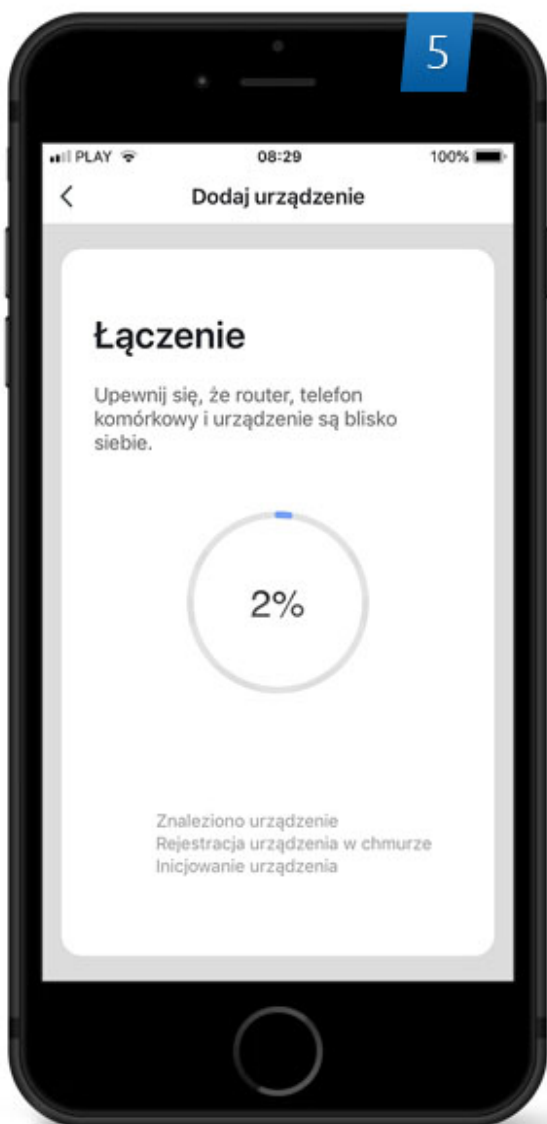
5

PLAY 08:29 100%

<

Dodaj urządzenie

Łączenie

Upewnij się, że router, telefon komórkowy i urządzenie są blisko siebie.

2%

Znaleziono urządzenie
Rejestracja urządzenia w chmurze
Inicjowanie urządzenia